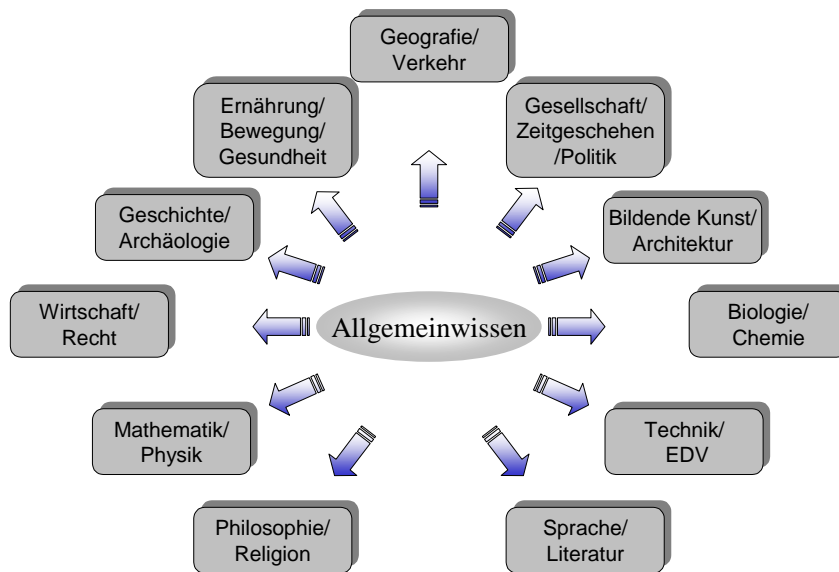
Geografie/
Verkehr

Ernährung/
Bewegung/
Gesundheit

Gesellschaft/
Zeitgeschehen
/Politik

Geschichte/
Archäologie

Bildende Kunst/
Architektur

Wirtschaft/
Recht

Allgemeinwissen

Biologie/
Chemie

Mathematik/
Physik

Technik/
EDV

Philosophie/
Religion

Sprache/
Literatur